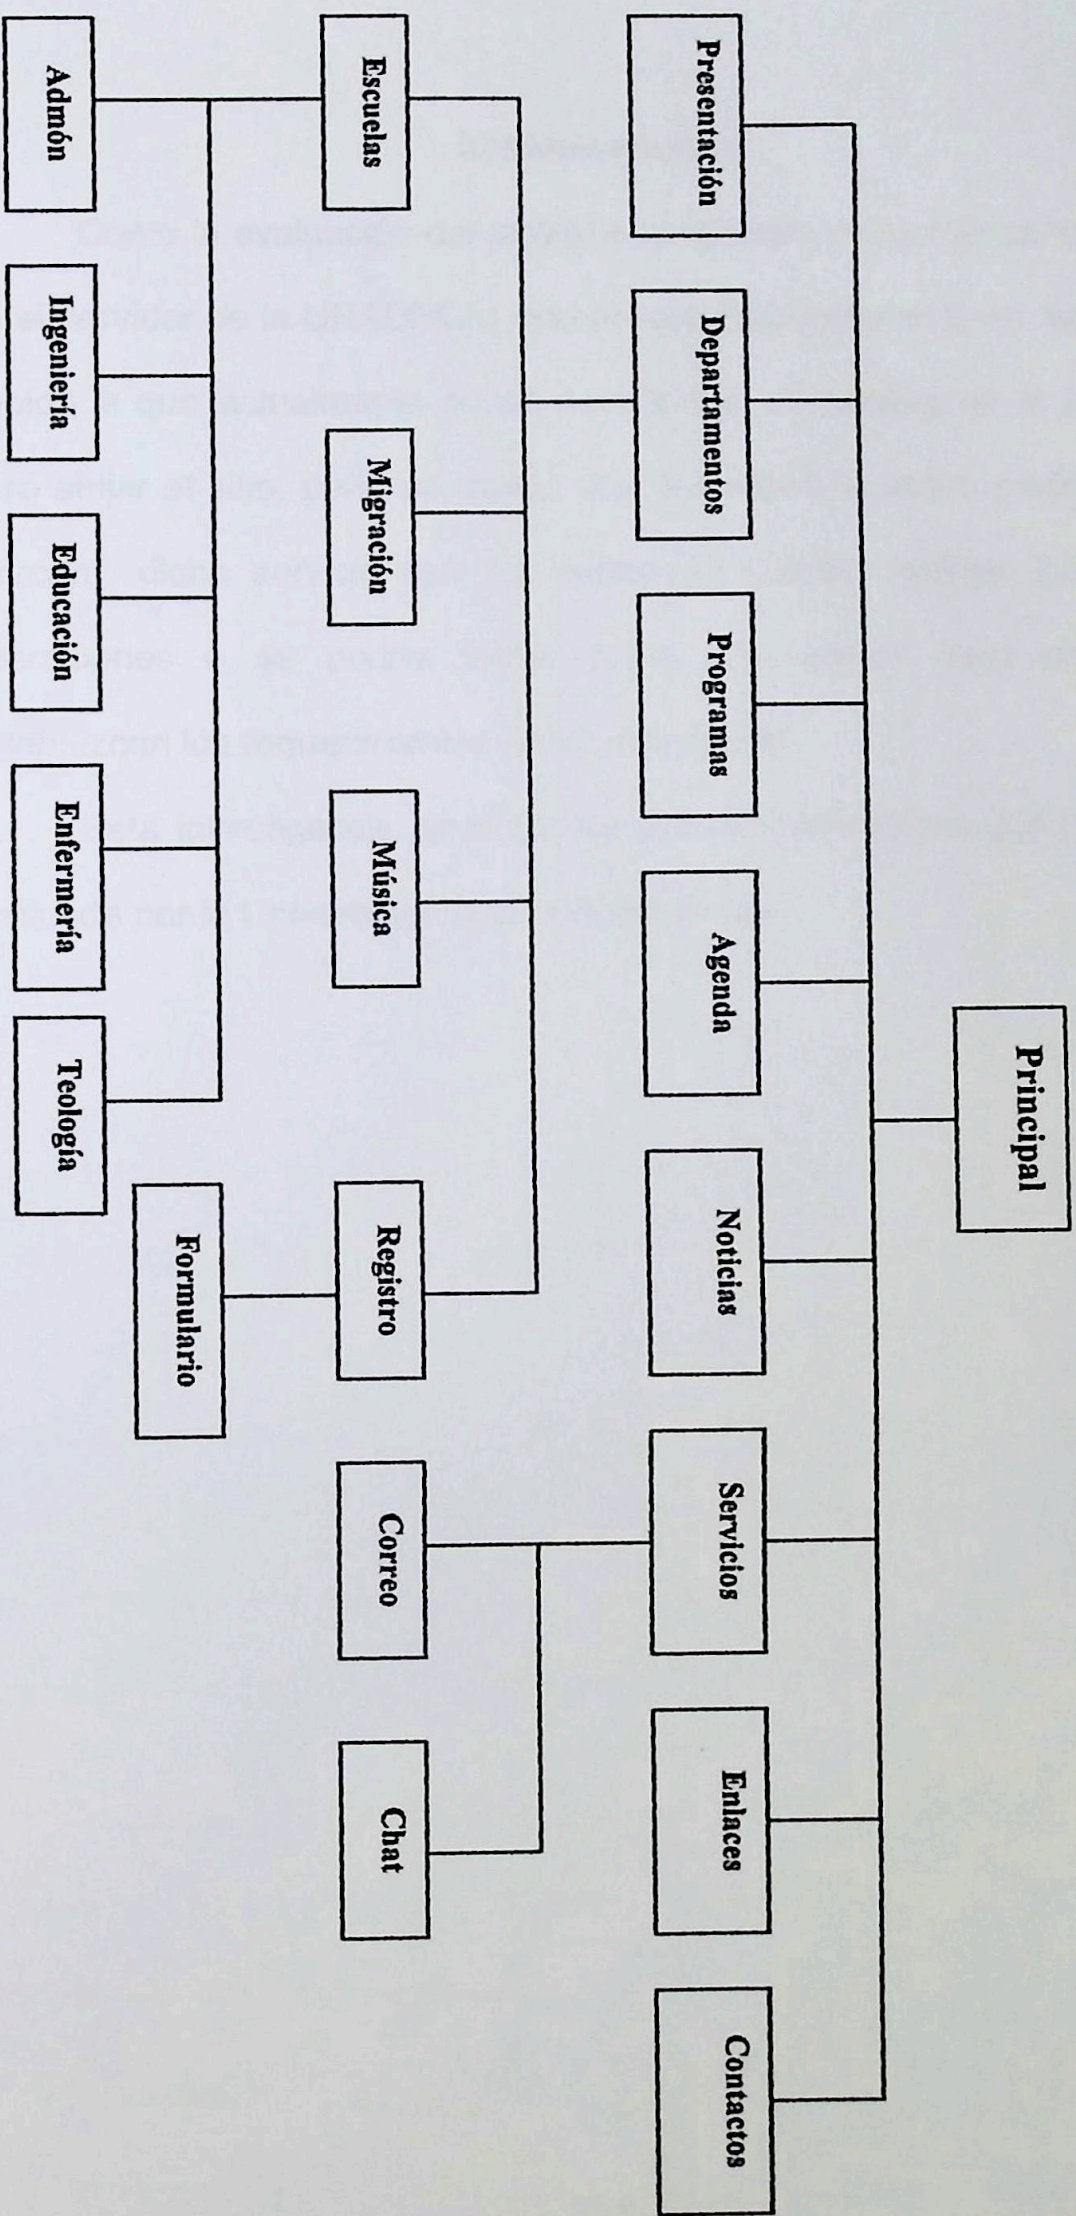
Principal

Presentación

Departamentos

Programas

Agenda

Noticias

Servicios

Enlaces

Contactos

Escuelas

Migración

Música

Registro

Correo

Chat

Admón

Ingeniería

Educación

Enfermería

Teología

Formulario